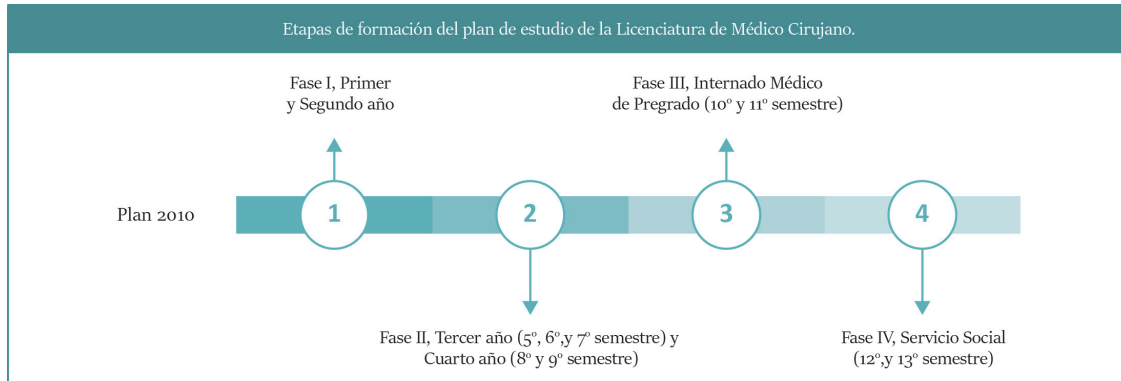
Etapas de formación del plan de estudio de la Licenciatura de Médico Cirujano.

Fase I, Primer y Segundo año

Fase III, Internado Médico de Pregrado (10º y 11º semestre)

Plan 2010

1

2

3

4

Fase II, Tercer año (5º, 6º,y 7º semestre) y Cuarto año (8º y 9º semestre)

Fase IV, Servicio Social (12º,y 13º semestre)